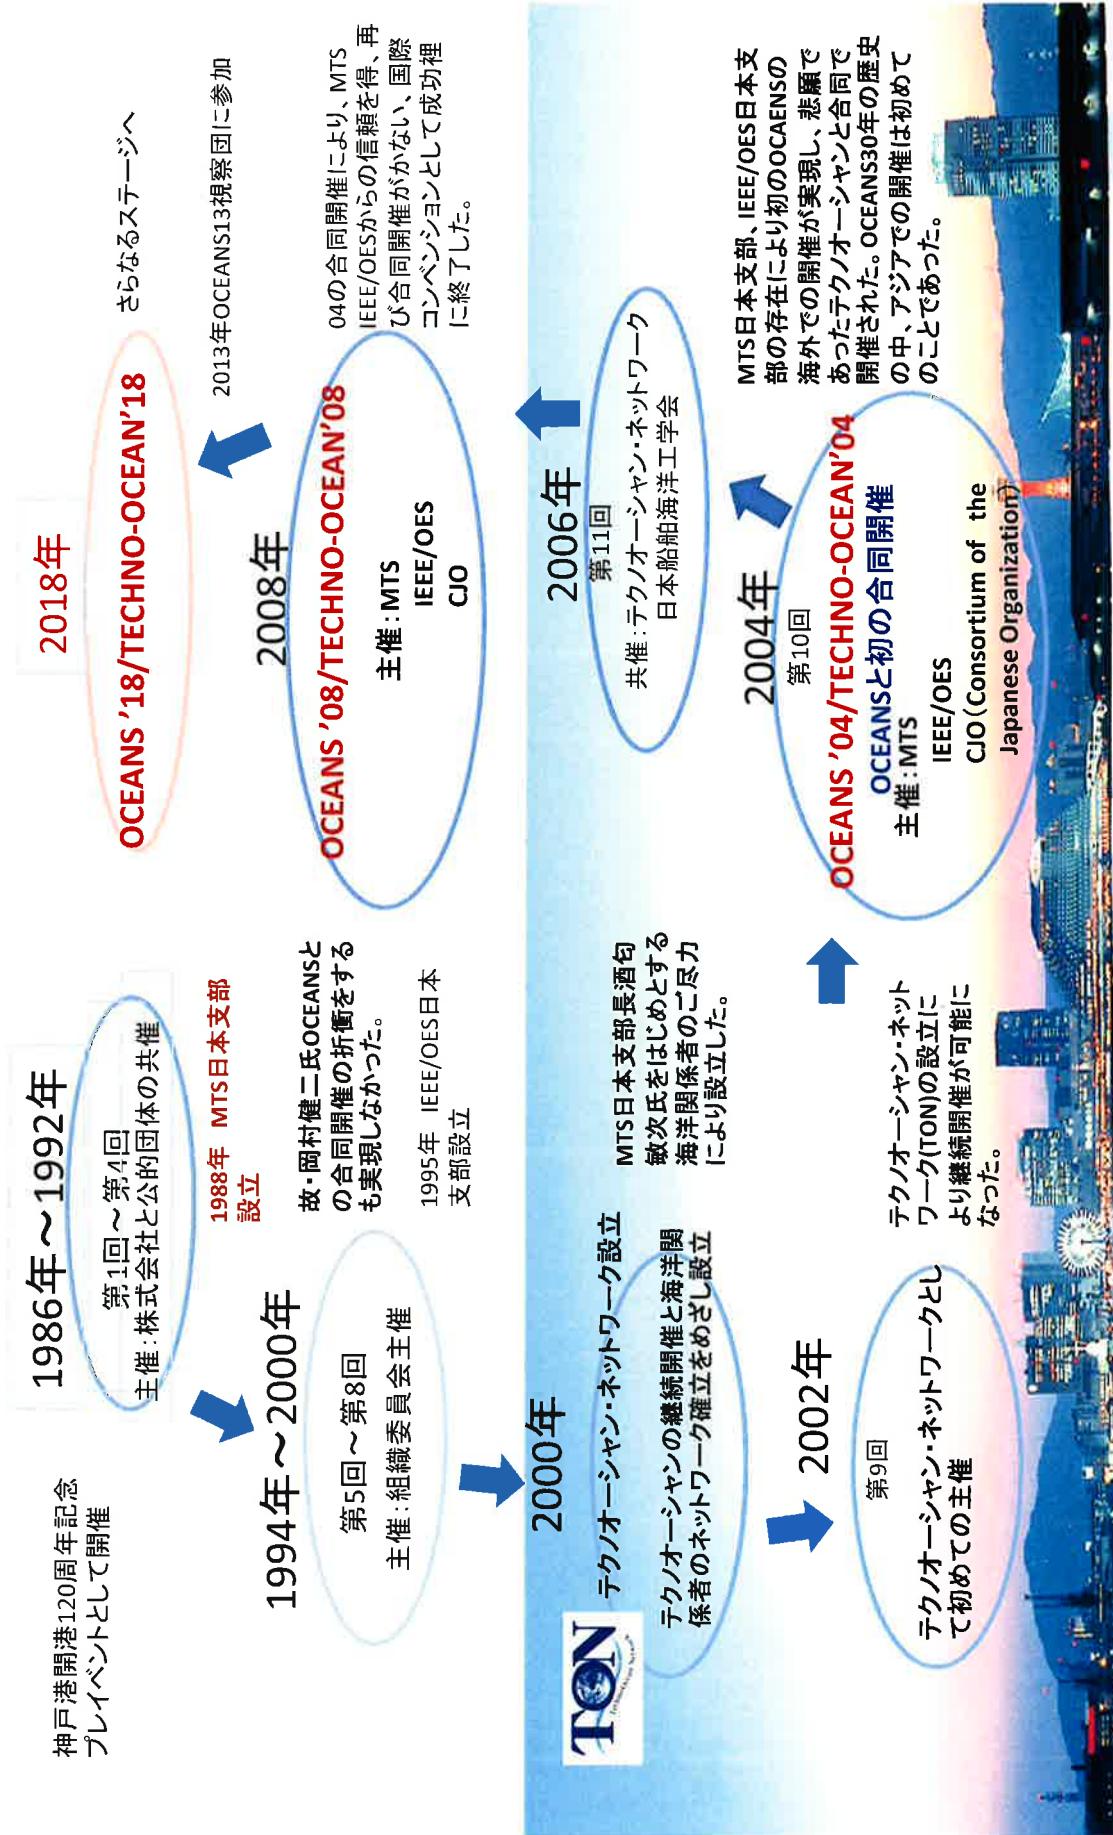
神戸港開港120周年記念プレイベントとして開催

1986年～1992年
第1回～第4回
主催：株式会社と公的団体の共催

1988年　MTS日本支部設立

故・岡村健二氏OCEANSとの合同開催の折衝をするも実現しなかった。

1995年　IEEE/OES日本支部設立

1994年～2000年
第5回～第8回
主催：組織委員会主催

2000年
テクノオーシャン・ネットワーク設立
テクノオーシャンの継続開催と海洋関係者のネットワーク確立をめざし設立

MTS日本支部長酒匂敏次氏をはじめとする海洋関係者のご尽力により設立した。

2002年
第9回
テクノオーシャン・ネットワークとして初めての主催

テクノオーシャン・ネットワーク(TON)の設立により継続開催が可能になった。

2018年
OCEANS '18/TECHNO-OCEAN'18

さらなるステージへ

2013年OCEANS13視察団に参加

2008年
OCEANS '08/TECHNO-OCEAN'08
主催：MTS
IEEE/OES
CJO

04の合同開催により、MTS IEEE/OESからの信頼を得、再び合同開催がかない、国際コンベンションとして成功裡に終了した。

2006年
第11回
共催：テクノオーシャン・ネットワーク
日本船舶海洋工学会

2004年
第10回
OCEANS '04/TECHNO-OCEAN'04
OCEANSと初の合同開催
主催：MTS
IEEE/OES
CJO (Consortium of the Japanese Organization)

MTS日本支部、IEEE/OES日本支部の存在により初のOCAENSの海外での開催が実現し、悲願であったテクノオーシャンと合同で開催された。OCEANS30年の歴史の中、アジアでの開催は初めてのことであった。